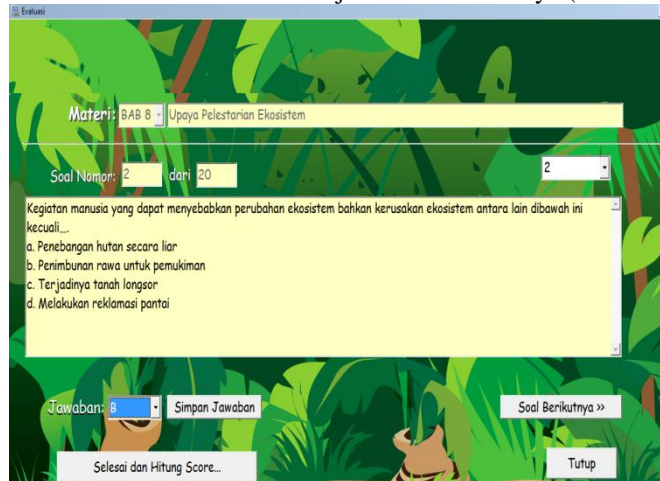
Evaluasi

Materi: BAB 8 Upaya Pelestarian Ekosistem

Soal Nomor: 2 dari 20

2

Kegiatan manusia yang dapat menyebabkan perubahan ekosistem bahkan kerusakan ekosistem antara lain dibawah ini kecuali....
a. Penebangan hutan secara liar
b. Penimbunan rawa untuk pemukiman
c. Terjadinya tanah longsor
d. Melakukan reklamasi pantai

Jawaban: B

Simpan Jawaban

Soal Berikutnya >>

Selesai dan Hitung Score...

Tutup